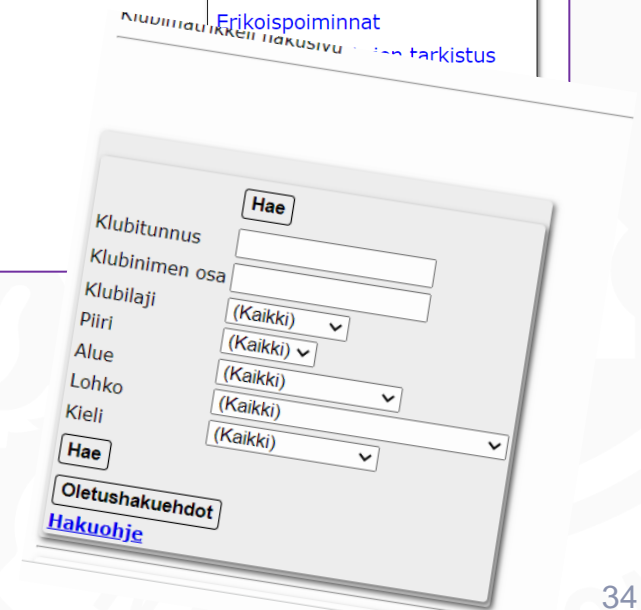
Klubimatrikkeli hakusivu
Erikoispoiminnat
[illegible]ien tarkistus

Hae
Klubitunnus
Klubinimen osa
Klubilaji (Kaikki)
Piiri (Kaikki)
Alue (Kaikki)
Lohko (Kaikki)
Kieli (Kaikki)
(Kaikki)
Hae
Oletushakuehdot
Hakuohje

34